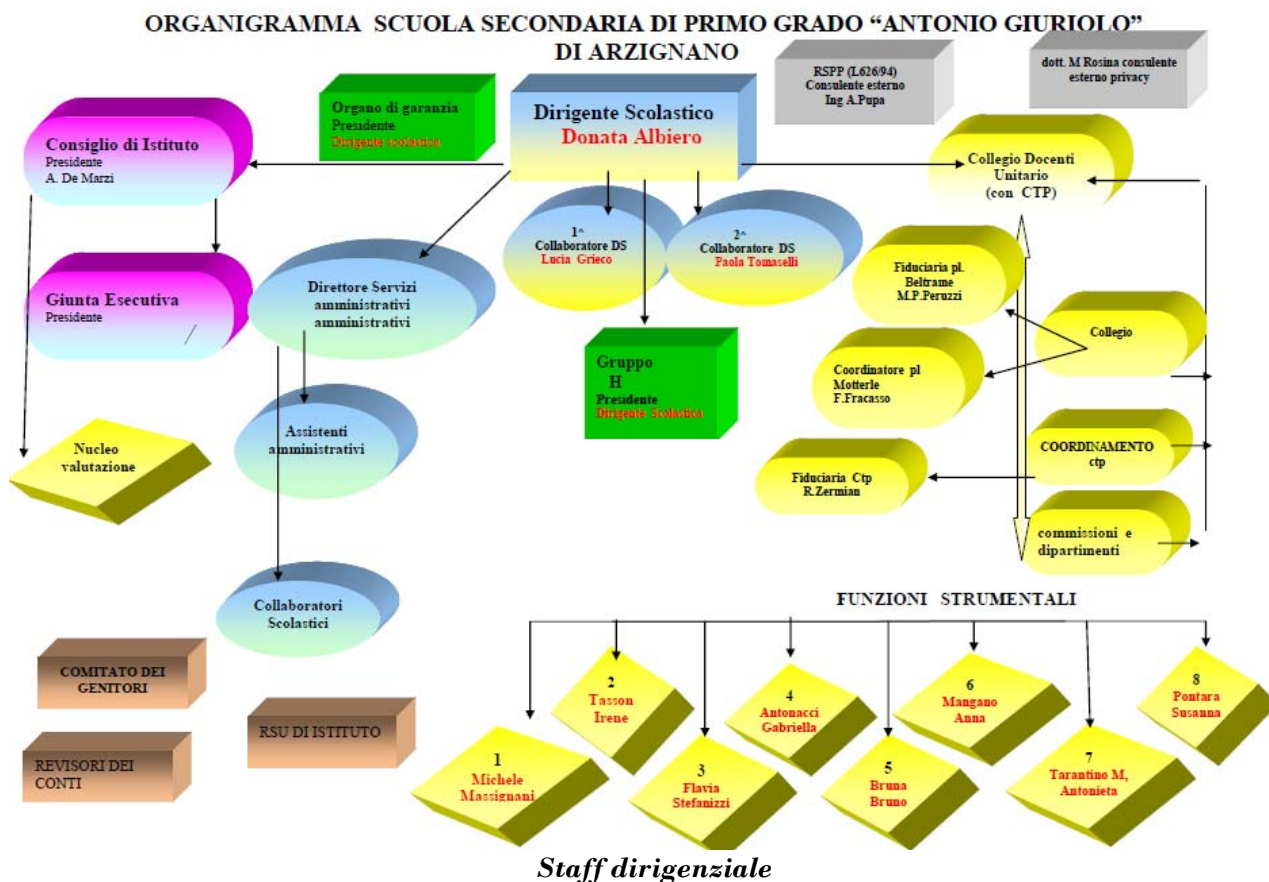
ORGANIGRAMMA SCUOLA SECONDARIA DI PRIMO GRADO "ANTONIO GIURIOLO" DI ARZIGNANO

RSPP (L626/94) Consulente esterno Ing A.Pupa

dott. M Rosina consulente esterno privacy

Organo di garanzia Presidente Dirigente scolastico

Dirigente Scolastico Donata Albiero

Consiglio di Istituto Presidente A. De Marzi

Collegio Docenti Unitario (con CTP)

1^ Collaboratore DS Lucia Grieco

2^ Collaboratore DS Paola Tomaselli

Giunta Esecutiva Presidente

Direttore Servizi amministrativi amministrativi

Fiduciaria pl. Beltrame M.P.Peruzzi

Collegio

Gruppo H Presidente Dirigente Scolastico

Coordinatore pl Motterle F.Fracasso

Assistenti amministrativi

Nucleo valutazione

COORDINAMENTO ctp

Fiduciaria Ctp R.Zermian

commissioni e dipartimenti

Collaboratori Scolastici

FUNZIONI STRUMENTALI

COMITATO DEI GENITORI

2 Tasson Irene

4 Antonacci Gabriella

6 Mangano Anna

8 Pontara Susanna

RSU DI ISTITUTO

REVISORI DEI CONTI

1 Michele Massignani

3 Flavia Stefanizzi

5 Bruna Bruno

7 Tarantino M, Antonieta

Staff dirigenziale